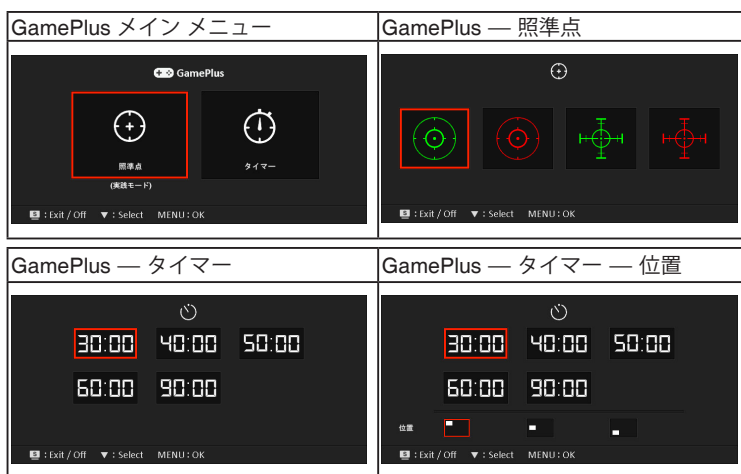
| GamePlus メイン メニュー | GamePlus — 照準点 |
|---|---|
| GamePlus<br>照準点<br>(実践モード)<br>タイマー<br>: Exit / Off ▼ : Select MENU : OK | : Exit / Off ▼ : Select MENU : OK |

| GamePlus — タイマー | GamePlus — タイマー — 位置 |
|---|---|
| 30:00 40:00 50:00<br>60:00 90:00<br>: Exit / Off ▼ : Select MENU : OK | 30:00 40:00 50:00<br>60:00 90:00<br>位置<br>: Exit / Off ▼ : Select MENU : OK |